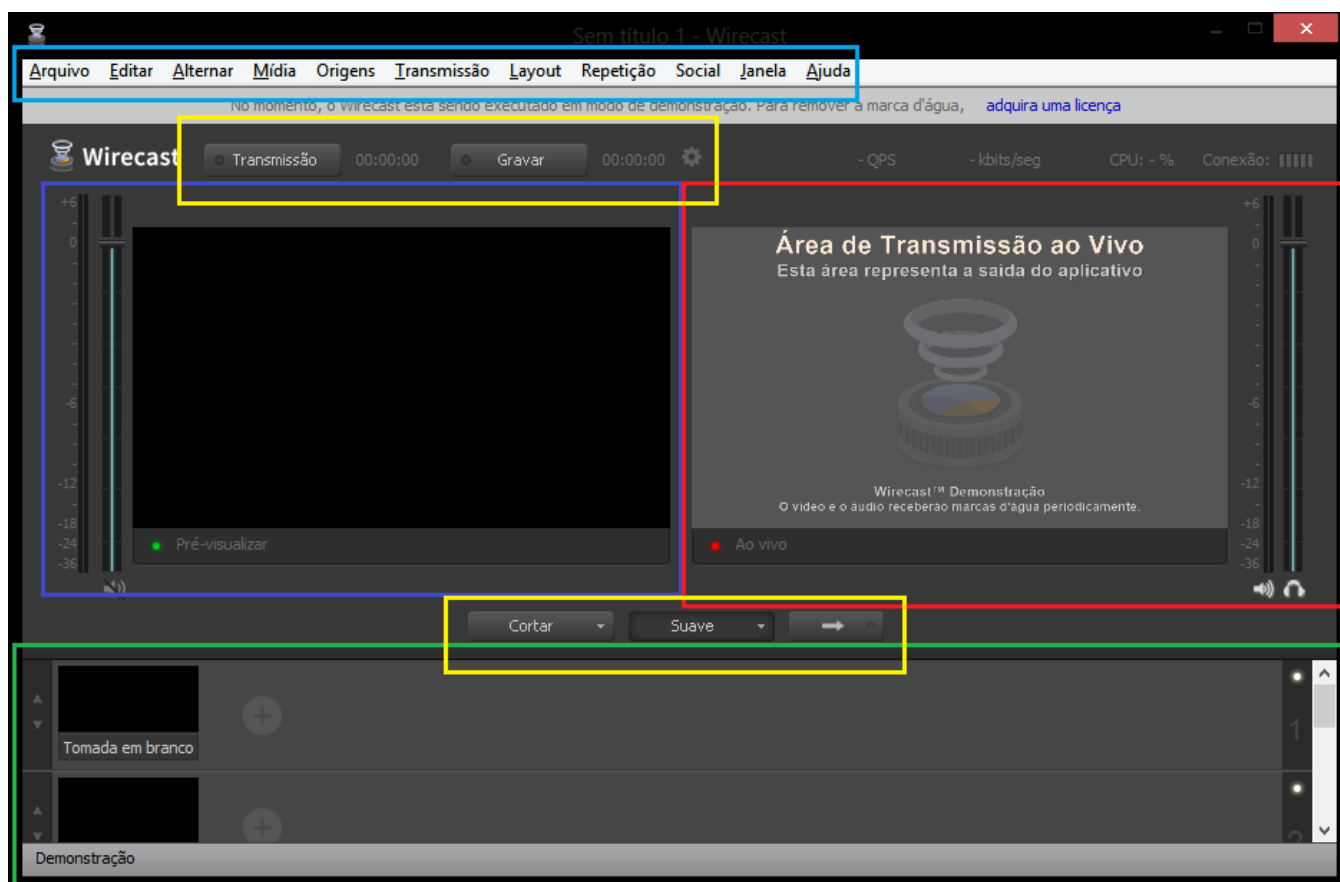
Sem título 1 - Wirecast

Arquivo Editar Alternar Mídia Origens Transmissão Layout Repetição Social Janela Ajuda

No momento, o Wirecast está sendo executado em modo de demonstração. Para remover a marca d'água, adquira uma licença

Wirecast Transmissão 00:00:00 Gravar 00:00:00 - QPS - kbits/seg CPU: - % Conexão:

+6 0 -6 -12 -18 -24 -36

Pré-visualizar

Área de Transmissão ao Vivo
Esta área representa a saída do aplicativo

Wirecast™ Demonstração
O vídeo e o áudio receberão marcas d'água periodicamente.

Ao vivo

+6 0 -6 -12 -18 -24 -36

Cortar Suave

Tomada em branco

1

2

Demonstração